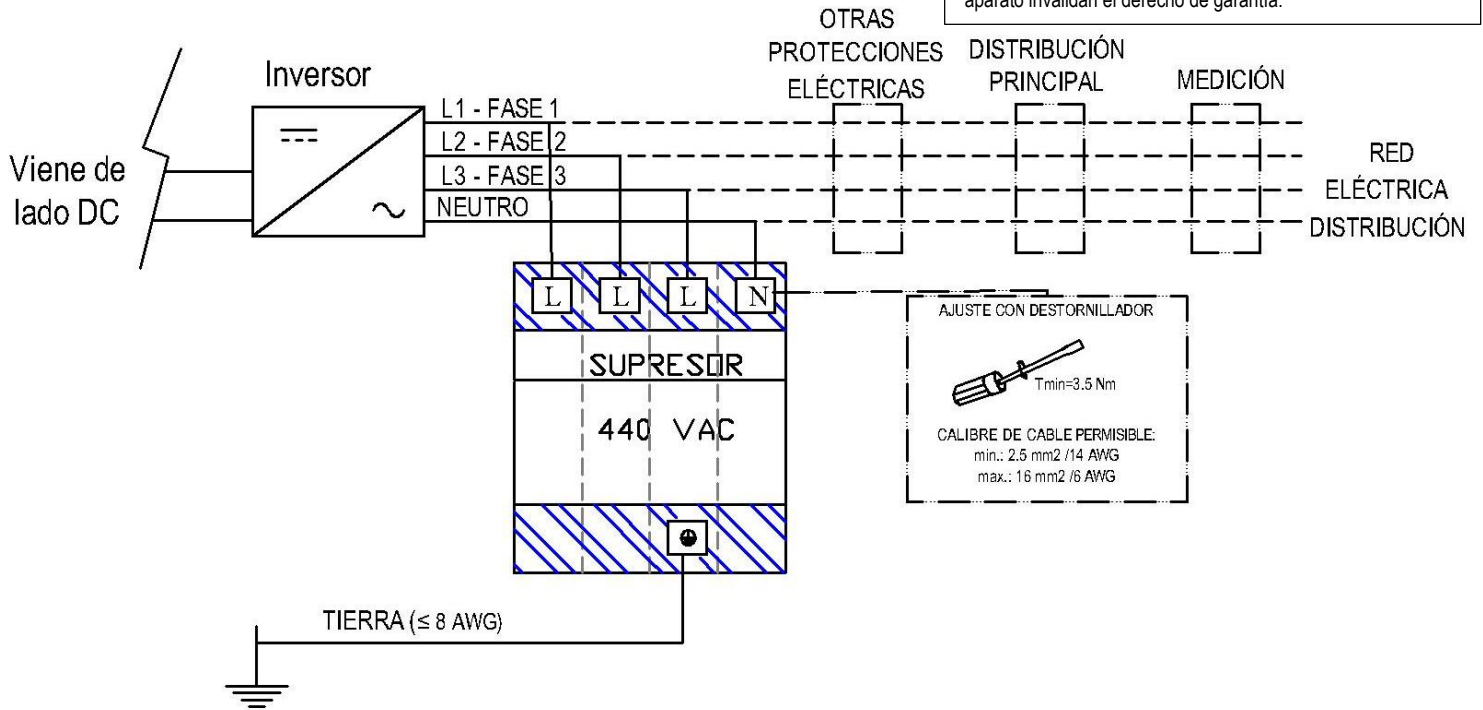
aparato invalidan el derecho de garantía.

OTRAS PROTECCIONES ELÉCTRICAS

DISTRIBUCIÓN PRINCIPAL

MEDICIÓN

Inversor

Viene de lado DC

L1 - FASE 1
L2 - FASE 2
L3 - FASE 3
NEUTRO

RED ELÉCTRICA DISTRIBUCIÓN

L L L N

SUPRESOR

440 VAC

AJUSTE CON DESTORNILLADOR

Tmin=3.5 Nm

CALIBRE DE CABLE PERMISIBLE:
min.: 2.5 mm2 /14 AWG
max.: 16 mm2 /6 AWG

TIERRA (≤ 8 AWG)